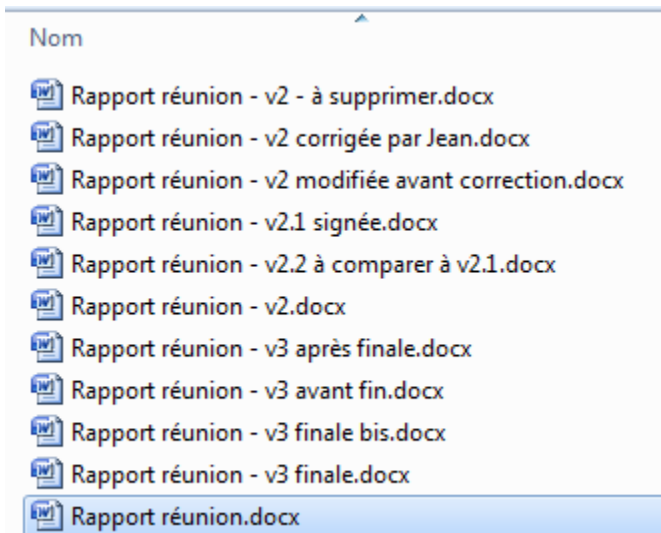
Nom

Rapport réunion - v2 - à supprimer.docx
Rapport réunion - v2 corrigée par Jean.docx
Rapport réunion - v2 modifiée avant correction.docx
Rapport réunion - v2.1 signée.docx
Rapport réunion - v2.2 à comparer à v2.1.docx
Rapport réunion - v2.docx
Rapport réunion - v3 après finale.docx
Rapport réunion - v3 avant fin.docx
Rapport réunion - v3 finale bis.docx
Rapport réunion - v3 finale.docx
Rapport réunion.docx